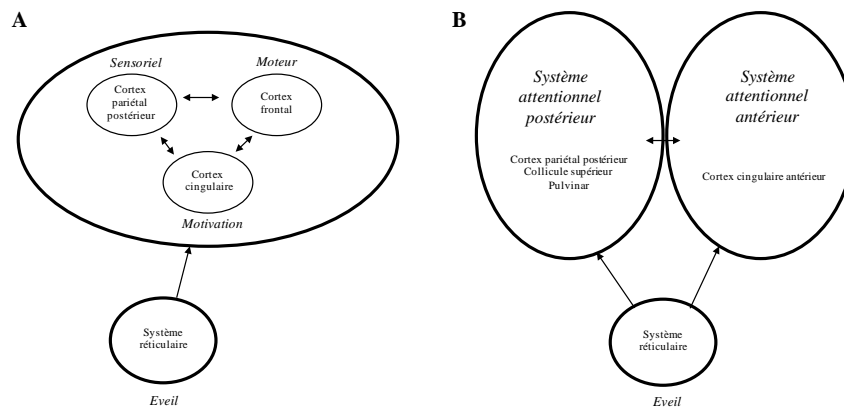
A

Sensoriel

Moteur

Cortex pariétal postérieur

Cortex frontal

Cortex cingulaire

Motivation

Système réticulaire

Eveil

B

Système attentionnel postérieur

Cortex pariétal postérieur
Collicule supérieur
Pulvinar

Système attentionnel antérieur

Cortex cingulaire antérieur

Système réticulaire

Eveil